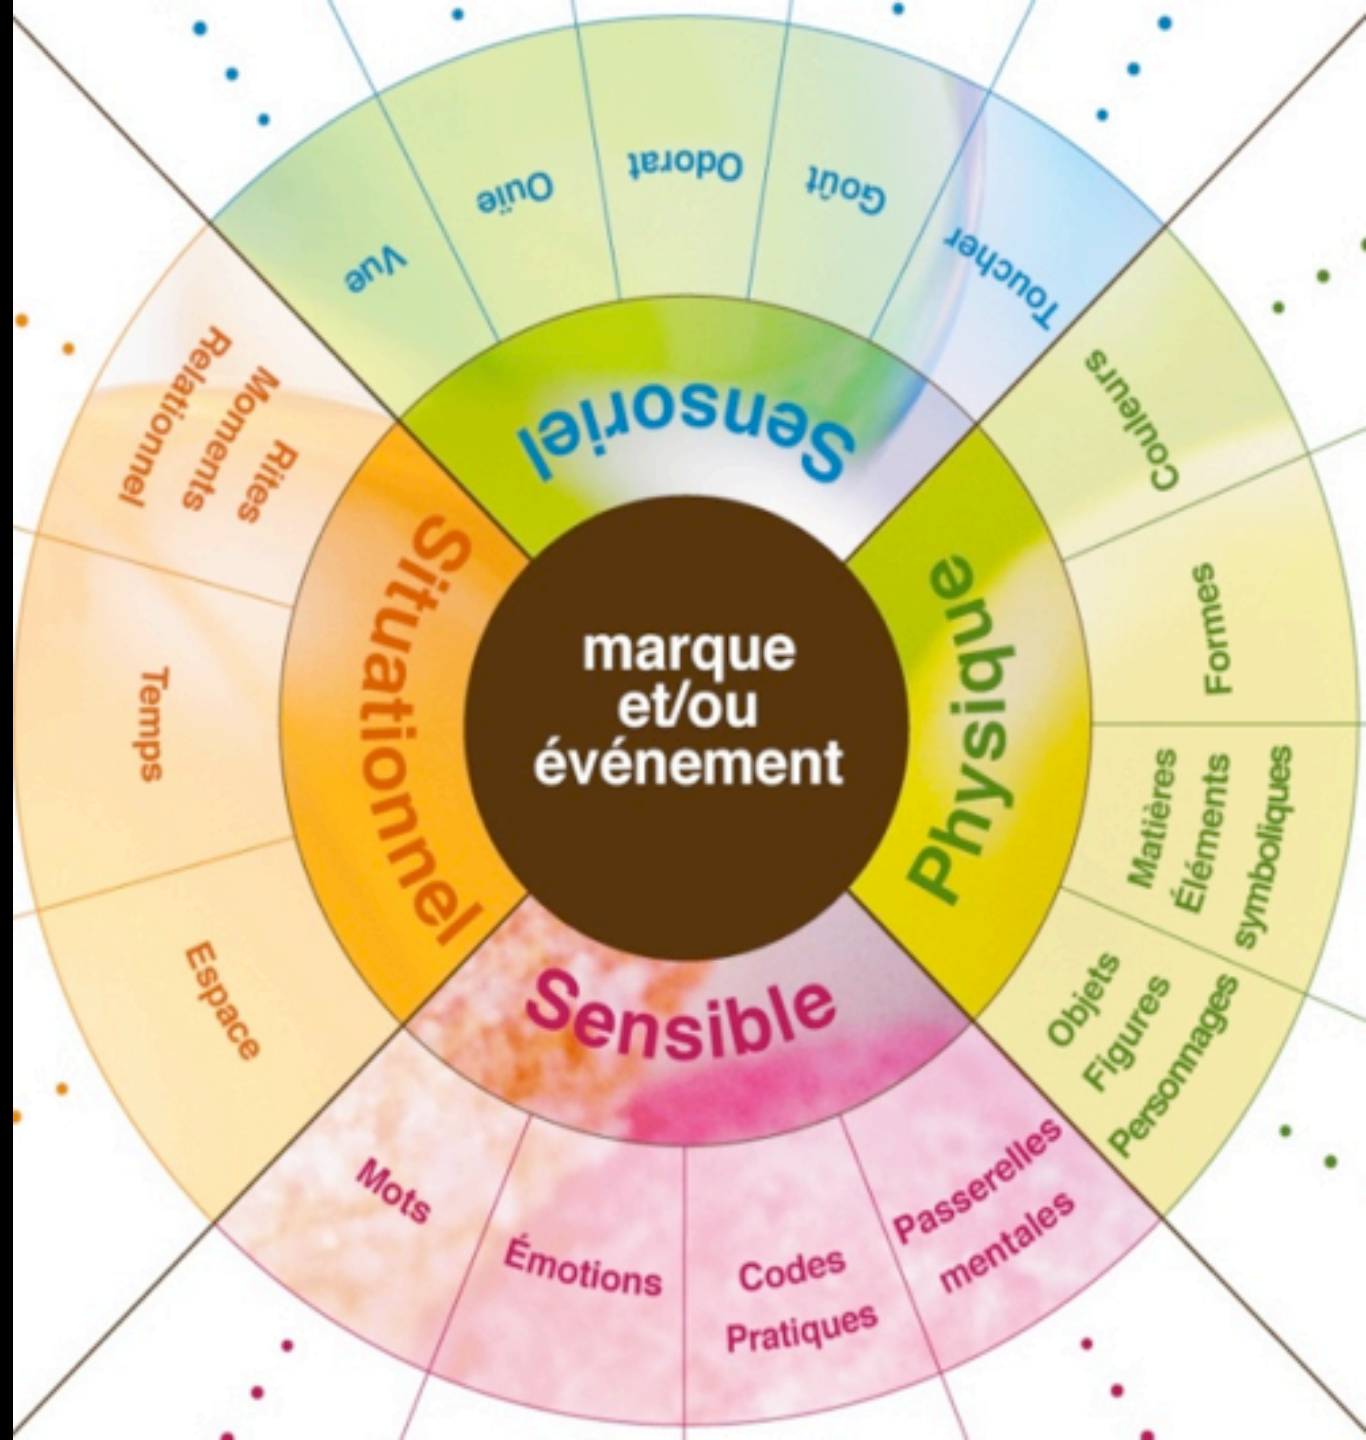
marque et/ou événement

Sensoriel

Vue

Ouïe

Odorat

Goût

Toucher

Physique

Couleurs

Formes

Matières Éléments symboliques

Objets Figures Personnages

Sensible

Mots

Émotions

Codes Pratiques

Passerelles mentales

Situationnel

Rites Moments Relationnel

Temps

Espace